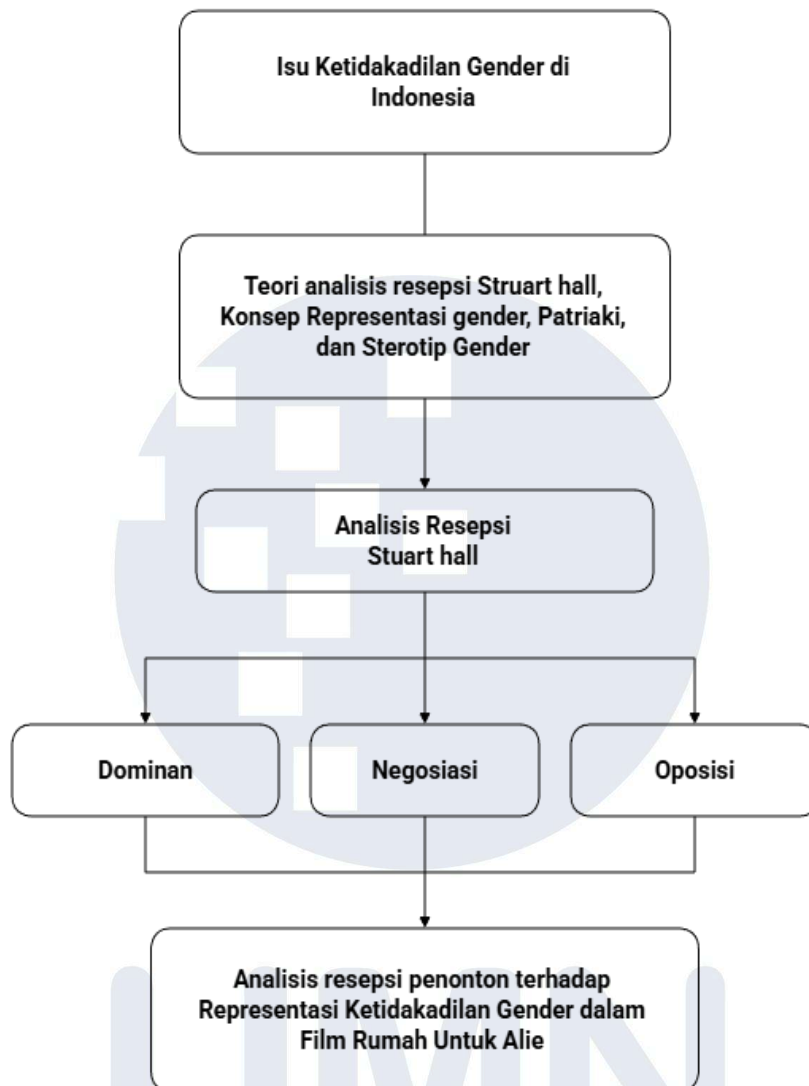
Isu Ketidakadilan Gender di Indonesia

Teori analisis resepsi Struart hall, Konsep Representasi gender, Patriaki, dan Sterotip Gender

Analisis Resepsi Stuart hall

Dominan

Negosiasi

Oposisi

Analisis resepsi penonton terhadap Representasi Ketidakadilan Gender dalam Film Rumah Untuk Alie